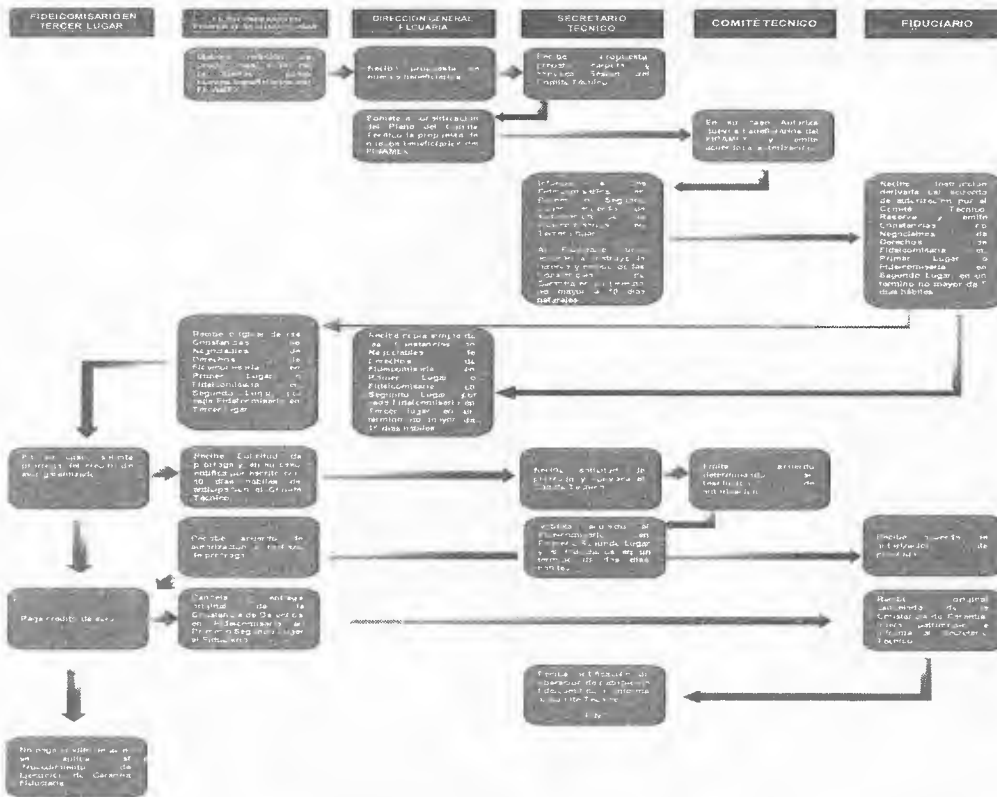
FIDEICOMISARIO EN TERCER LUGAR

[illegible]

DIRECCIÓN GENERAL FIDUARIA

SECRETARIO TÉCNICO

COMITÉ TÉCNICO

FIDUCIARIO

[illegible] FIRAMEX

Recibe propuesta de nuevos beneficiarios

Recibe propuesta, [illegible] Comité Técnico

Solicita la autorización del Pleno del Comité Técnico la propuesta de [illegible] beneficiarios de FIRAMEX

En su caso Autoriza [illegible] FIRAMEX y emite acuerdo de autorización

Informa a los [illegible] en Segundo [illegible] Tercer Lugar

Al Fiduciario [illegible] en un término no mayor a 10 días naturales

Recibe instrucción derivada del acuerdo de autorización por el Comité Técnico. Reserva y emite Constancias no Negociables de Derechos de Fideicomisario en Primer Lugar o Fideicomisario en Segundo Lugar en un término no mayor de 7 días hábiles

Recibe original de las Constancias no Negociables de Derechos de Fideicomisario en Primer Lugar o Fideicomisario en Segundo Lugar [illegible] Fideicomisario en Tercer Lugar

Recibe y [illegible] Constancias no Negociables de Derechos de Fideicomisario en Primer Lugar o Fideicomisario en Segundo Lugar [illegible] Tercer Lugar en un término no mayor de 10 días hábiles

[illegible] crédito de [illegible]

Recibe Solicitud de prórroga y en su caso notifica por escrito en 10 días hábiles de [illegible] el Comité Técnico

Recibe solicitud de prórroga y convoca al Comité Técnico

Emite acuerdo determinando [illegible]

Recibe acuerdo de autorización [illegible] de prórroga

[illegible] Fideicomisario en Primer o Segundo Lugar y al Fiduciario en un término de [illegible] días hábiles

Recibe acuerdo de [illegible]

Paga crédito de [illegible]

Cancela y entrega original de la Constancia de Derechos de Fideicomisario al Primer o Segundo Lugar al Fiduciario

Recibe original cancelado de la Constancia de Garantía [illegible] informa al Secretario Técnico

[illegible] Comité Técnico

Fin

No paga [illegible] Procedimiento de Ejecución de Garantía Fiduciaria